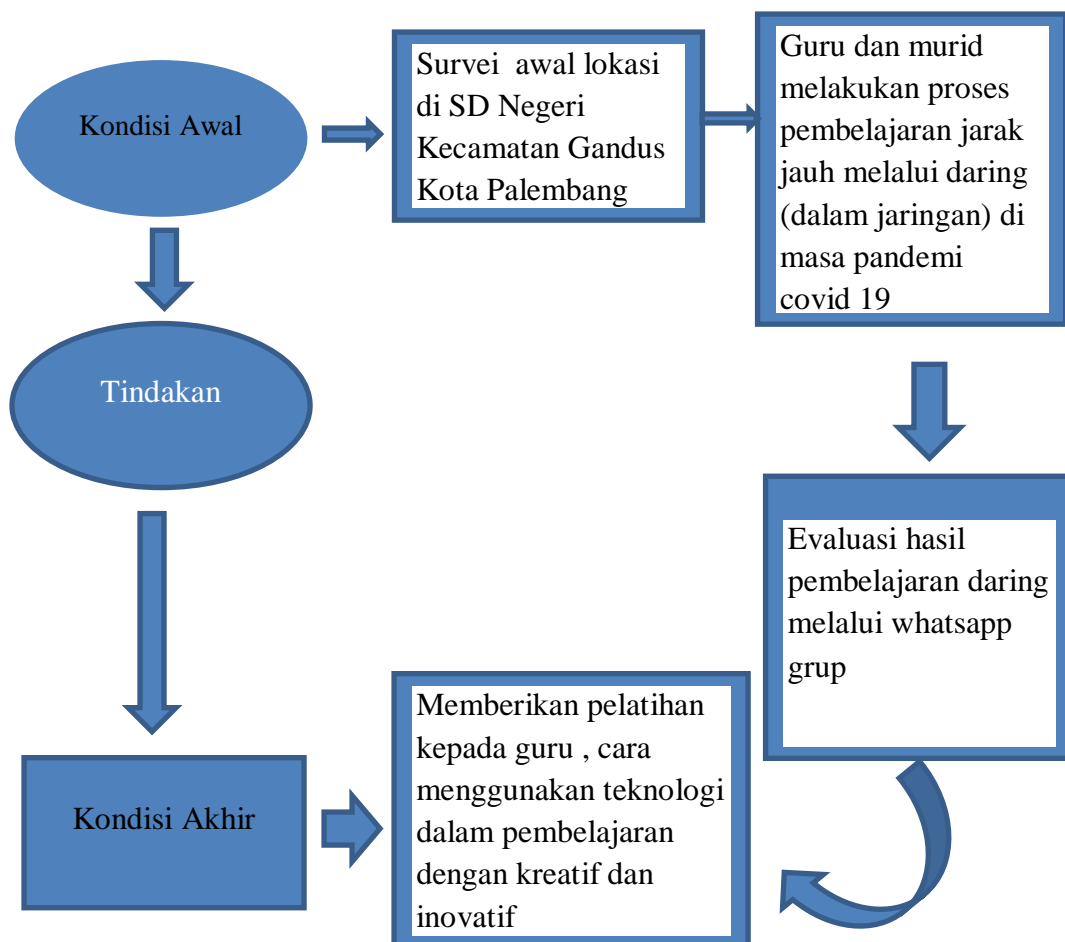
Kondisi Awal

Survei awal lokasi di SD Negeri Kecamatan Gandus Kota Palembang

Guru dan murid melakukan proses pembelajaran jarak jauh melalui daring (dalam jaringan) di masa pandemi covid 19

Tindakan

Evaluasi hasil pembelajaran daring melalui whatsapp grup

Kondisi Akhir

Memberikan pelatihan kepada guru , cara menggunakan teknologi dalam pembelajaran dengan kreatif dan inovatif